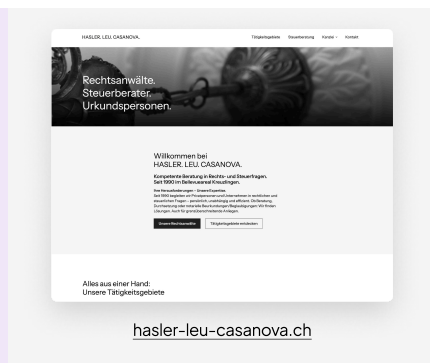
HASLER. LEU. CASANOVA.

Tätigkeitsgebiete Steuerberatung Kanzlei Kontakt

Rechtsanwälte.
Steuerberater.
Urkundspersonen.

Willkommen bei
HASLER. LEU. CASANOVA.

Kompetente Beratung in Rechts- und Steuerfragen.
Seit 1990 im Bellevueareal Kreuzlingen.

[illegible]

Unsere Rechtsanwälte Tätigkeitsgebiete entdecken

Alles aus einer Hand:
Unsere Tätigkeitsgebiete

hasler-leu-casanova.ch